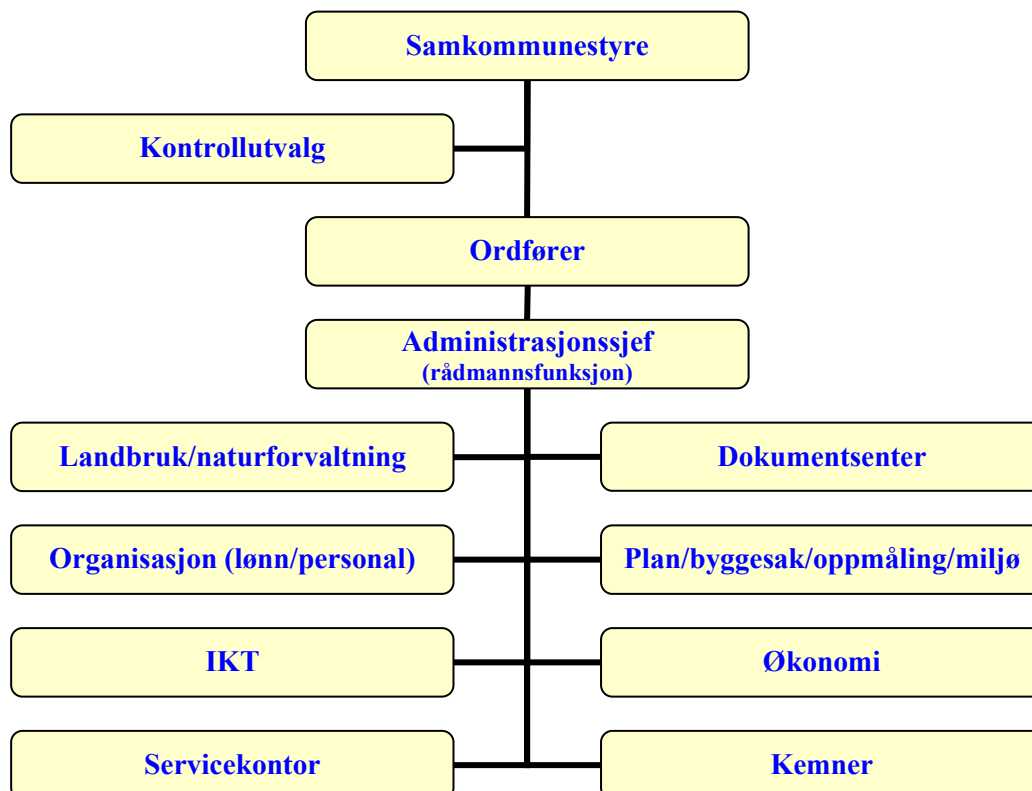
Samkommunestyre

Kontrollutvalg

Ordfører

Administrasjonssjef
(rådmannsfunksjon)

Landbruk/naturforvaltning

Dokumentsenter

Organisasjon (lønn/personal)

Plan/byggesak/oppmåling/miljø

IKT

Økonomi

Servicekontor

Kemner